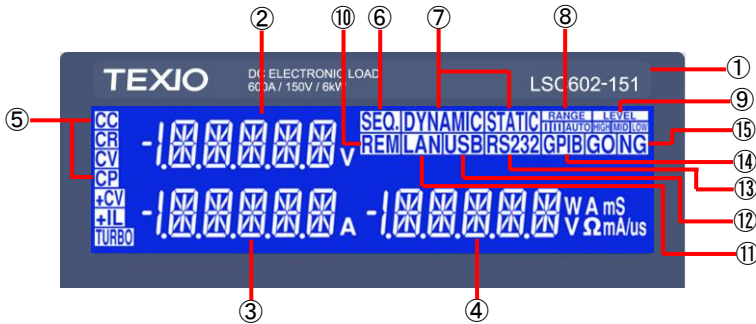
TEXIO
DC ELECTRONIC LOAD
600A / 150V / 6kW
LSG602-151

①
②
③
④
⑤
⑥
⑦
⑧
⑨
⑩
⑪
⑫
⑬
⑭
⑮

CC
CR
CV
CP
+CV
+IL
TURBO

-1.8.8.8.8.8 V
-1.8.8.8.8.8 A
-1.8.8.8.8.8 W A mS V Ω mA/us

SEQ. DYNAMIC STATIC
RANGE
I II III AUTO
LEVEL
HIGH MID LOW
REM LAN USB RS232 GPIB GO NG